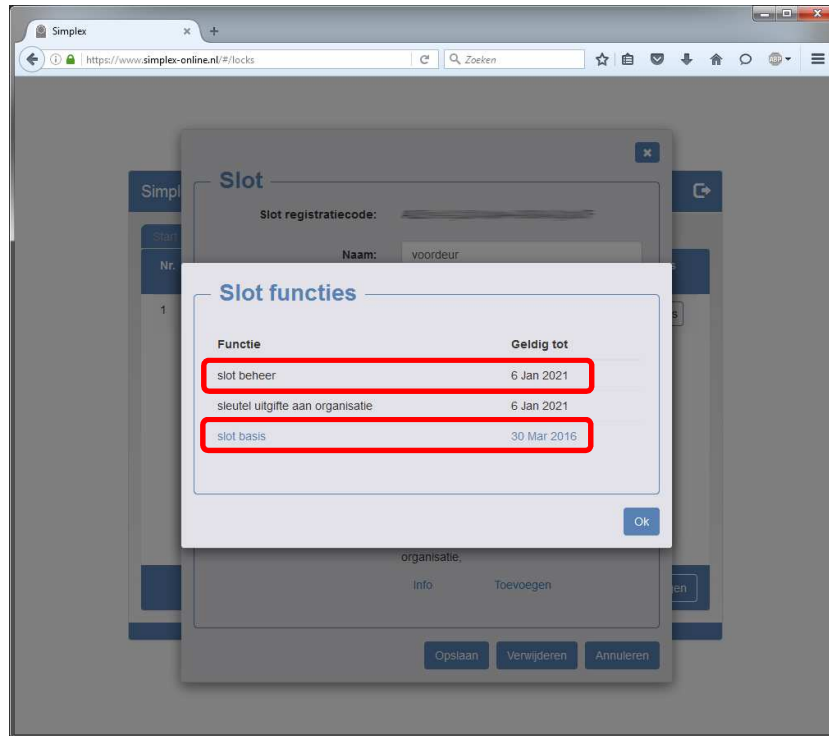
Simplex ×

https://www.simplex-online.nl/#/locks

Zoeken

Simpl

Start

Nr.

1

Slot

Slot registratiecode: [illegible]

Naam: voordeur

Slot functies

| Functie | Geldig tot |
|---|---|
| slot beheer | 6 Jan 2021 |
| sleutel uitgifte aan organisatie | 6 Jan 2021 |
| slot basis | 30 Mar 2016 |

Ok

organisatie:

Info Toevoegen

Opslaan Verwijderen Annuleren